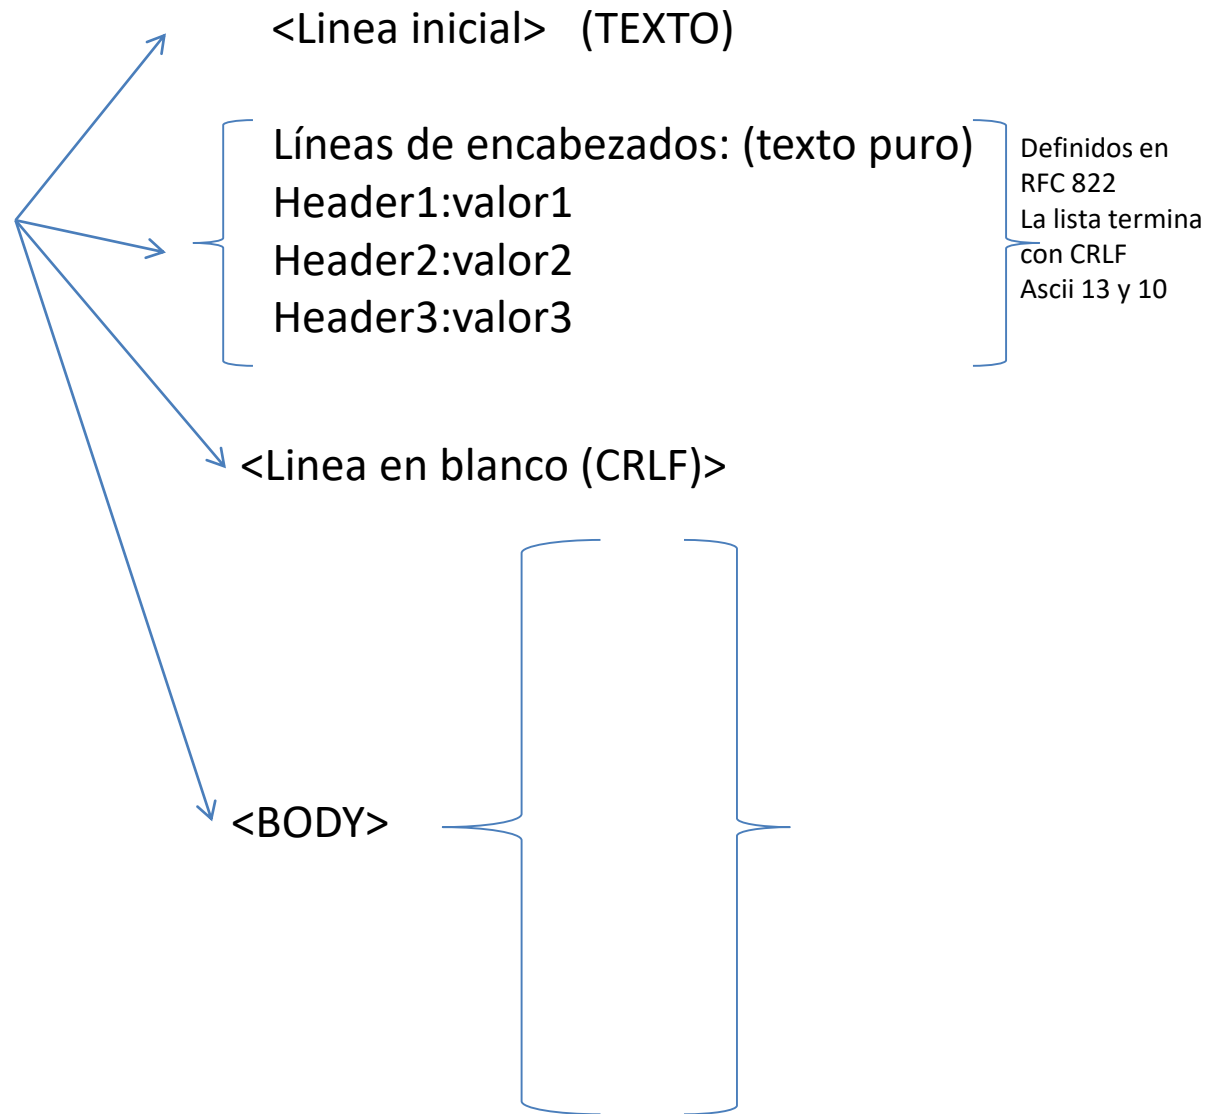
<Linea inicial>   (TEXTO)

Líneas de encabezados: (texto puro)
Header1:valor1
Header2:valor2
Header3:valor3

Definidos en RFC 822
La lista termina con CRLF
Ascii 13 y 10

<Linea en blanco (CRLF)>

<BODY>